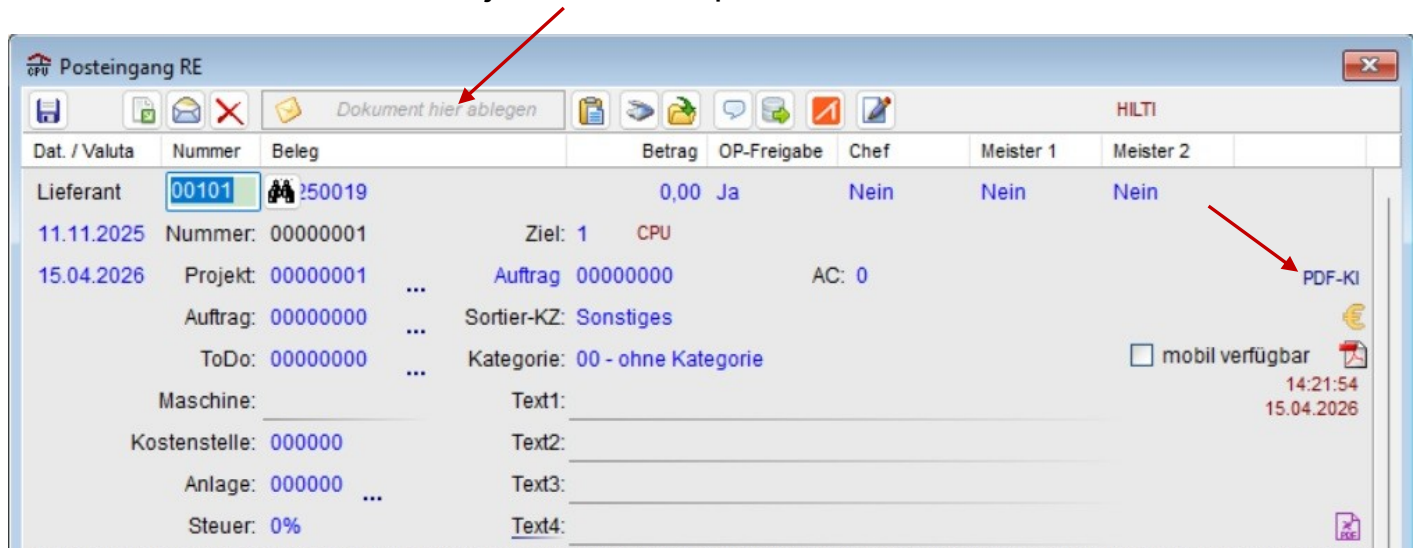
Posteingang RE

Dokument hier ablegen

HILTI

| Dat. / Valuta | Nummer | Beleg | Betrag | OP-Freigabe | Chef | Meister 1 | Meister 2 |
|---|---|---|---|---|---|---|---|
| Lieferant | 00101 | 250019 | 0,00 | Ja | Nein | Nein | Nein |

11.11.2025 Nummer: 00000001 Ziel: 1 CPU

15.04.2026 Projekt: 00000001 ... Auftrag 00000000 AC: 0 PDF-KI

Auftrag: 00000000 ... Sortier-KZ: Sonstiges

ToDo: 00000000 ... Kategorie: 00 - ohne Kategorie

mobil verfügbar

14:21:54
15.04.2026

Maschine: Text1:

Kostenstelle: 000000 Text2:

Anlage: 000000 ... Text3:

Steuer: 0% Text4: